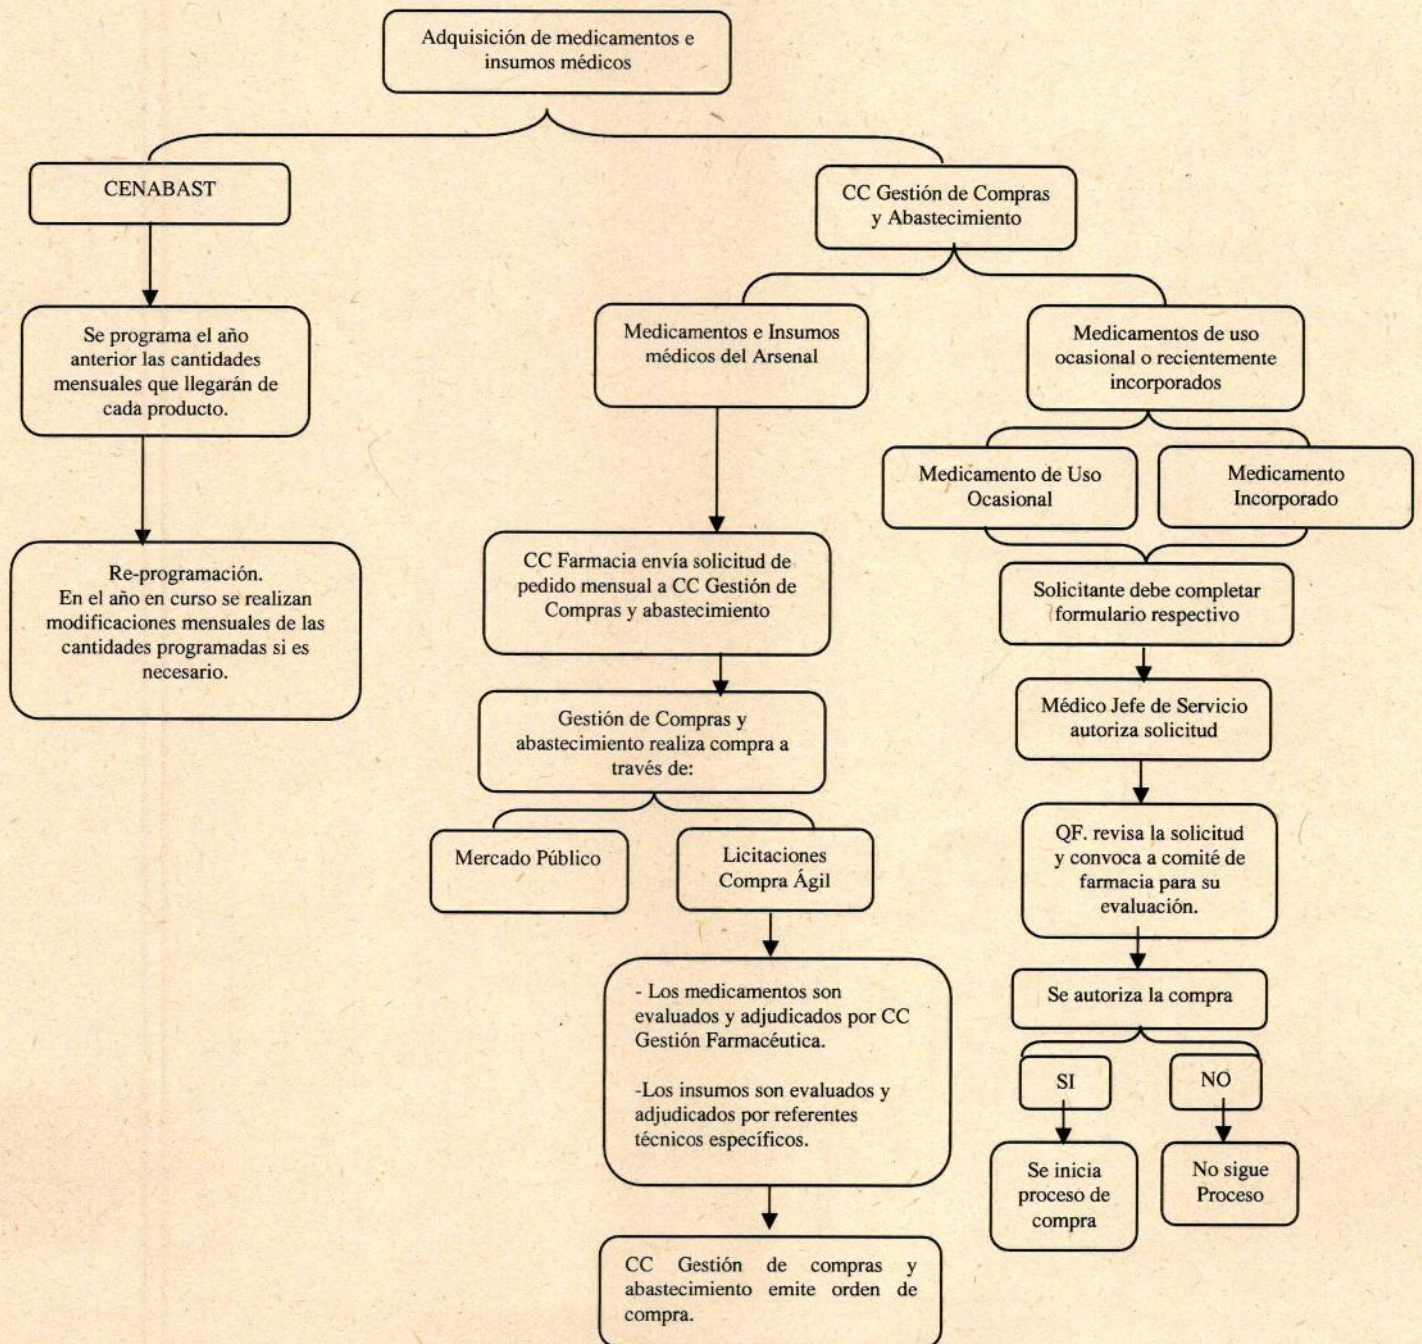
Adquisición de medicamentos e insumos médicos

CENABAST

Se programa el año anterior las cantidades mensuales que llegarán de cada producto.

Re-programación.
En el año en curso se realizan modificaciones mensuales de las cantidades programadas si es necesario.

CC Gestión de Compras y Abastecimiento

Medicamentos e Insumos médicos del Arsenal

CC Farmacia envía solicitud de pedido mensual a CC Gestión de Compras y abastecimiento

Gestión de Compras y abastecimiento realiza compra a través de:

Mercado Público

Licitaciones Compra Ágil

- Los medicamentos son evaluados y adjudicados por CC Gestión Farmacéutica.

-Los insumos son evaluados y adjudicados por referentes técnicos específicos.

CC Gestión de compras y abastecimiento emite orden de compra.

Medicamentos de uso ocasional o recientemente incorporados

Medicamento de Uso Ocasional

Medicamento Incorporado

Solicitante debe completar formulario respectivo

Médico Jefe de Servicio autoriza solicitud

QF. revisa la solicitud y convoca a comité de farmacia para su evaluación.

Se autoriza la compra

SI

NO

Se inicia proceso de compra

No sigue Proceso